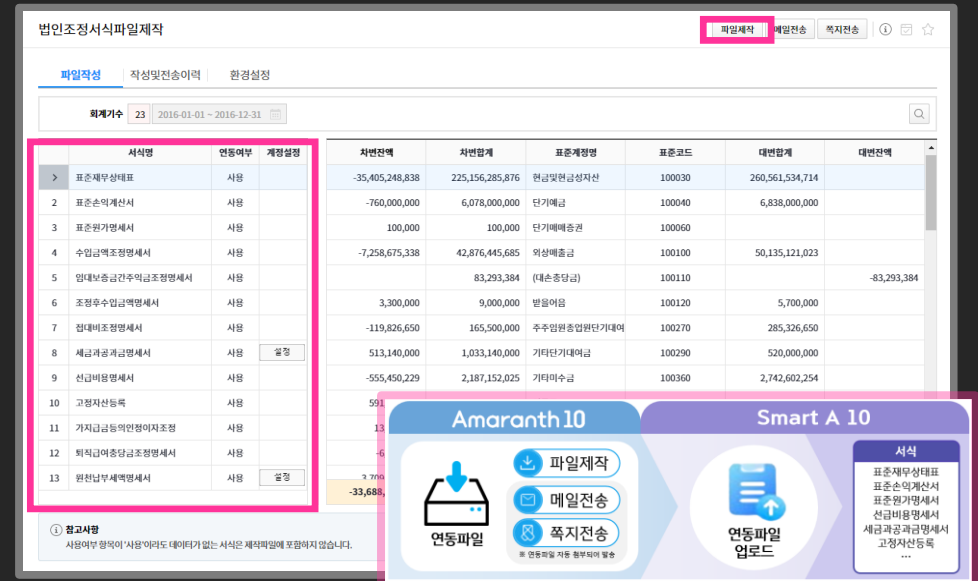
법인조정서식파일제작

파일제작 메일전송 쪽지전송

파일작성 작성및전송이력 환경설정

회계기수 23 2016-01-01 ~ 2016-12-31

| | 서식명 | 연동여부 | 계정설정 |
|---|---|---|---|
| > | 표준재무상태표 | 사용 | |
| 2 | 표준손익계산서 | 사용 | |
| 3 | 표준원가명세서 | 사용 | |
| 4 | 수입금액조정명세서 | 사용 | |
| 5 | 임대보증금간주익금조정명세서 | 사용 | |
| 6 | 조정후수입금액명세서 | 사용 | |
| 7 | 접대비조정명세서 | 사용 | |
| 8 | 세금과공과금명세서 | 사용 | 설정 |
| 9 | 선급비용명세서 | 사용 | |
| 10 | 고정자산등록 | 사용 | |
| 11 | 가지급금등의인정이자조정 | 사용 | |
| 12 | 퇴직급여충당금조정명세서 | 사용 | |
| 13 | 원천납부세액명세서 | 사용 | 설정 |

| 차변잔액 | 차변합계 | 표준계정명 | 표준코드 | 대변합계 | 대변잔액 |
|---|---|---|---|---|---|
| -35,405,248,838 | 225,156,285,876 | 현금및현금성자산 | 100030 | 260,561,534,714 | |
| -760,000,000 | 6,078,000,000 | 단기예금 | 100040 | 6,838,000,000 | |
| 100,000 | 100,000 | 단기매매증권 | 100060 | | |
| -7,258,675,338 | 42,876,445,685 | 외상매출금 | 100100 | 50,135,121,023 | |
| | 83,293,384 | (대손충당금) | 100110 | | -83,293,384 |
| 3,300,000 | 9,000,000 | 받을어음 | 100120 | 5,700,000 | |
| -119,826,650 | 165,500,000 | 주주임원종업원단기대여 | 100270 | 285,326,650 | |
| 513,140,000 | 1,033,140,000 | 기타단기대여금 | 100290 | 520,000,000 | |
| -555,450,229 | 2,187,152,025 | 기타미수금 | 100360 | 2,742,602,254 | |
| 591 | | | | | |
| 13 | | | | | |
| -6 | | | | | |
| 3,709 | | | | | |
| -33,688, | | | | | |

참고사항
사용여부 항목이 '사용'이라도 데이터가 없는 서식은 제작파일에 포함하지 않습니다.

Amaranth 10
파일제작
메일전송
쪽지전송
연동파일
※ 연동파일 자동 첨부되어 발송

Smart A 10
연동파일 업로드
서식
표준재무상태표
표준손익계산서
표준원가명세서
선급비용명세서
세금과공과금명세서
고정자산등록
...